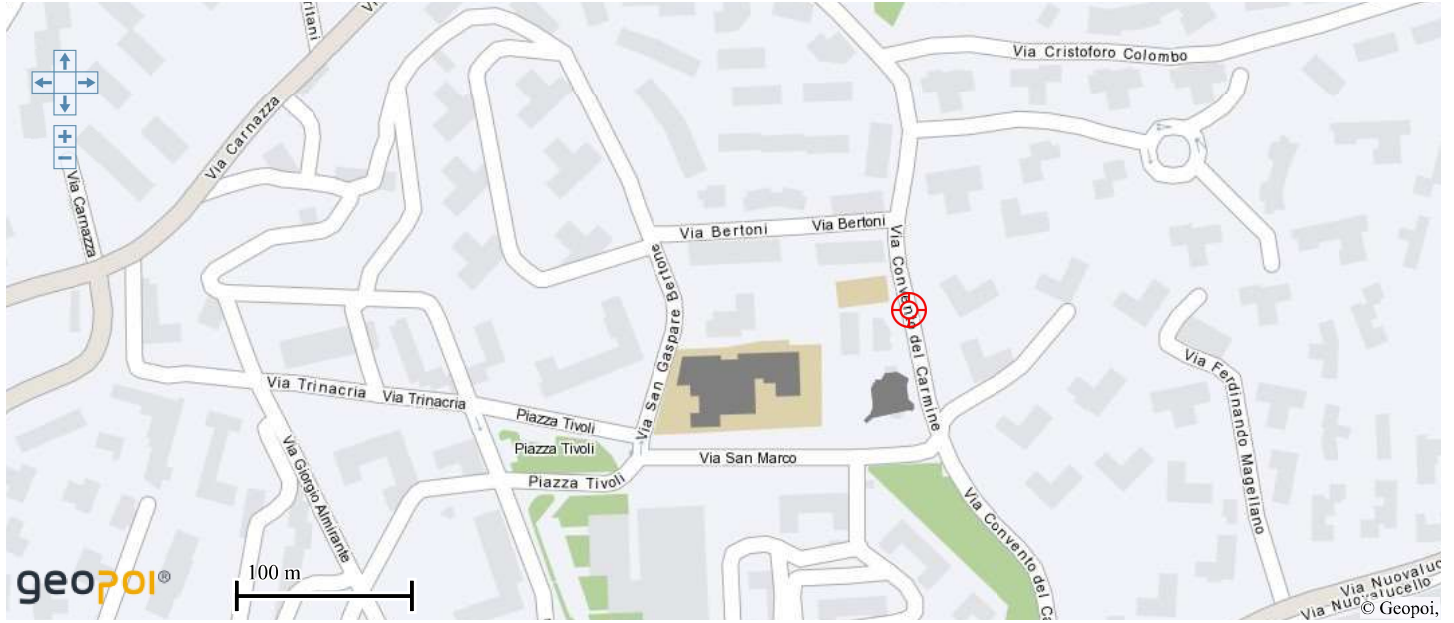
Via Cristoforo Colombo
Via Carnazza
Via Carnazza
Via Bertoni
Via Bertoni
Via Convento del Carmine
Via San Gaspare Bertone
Via Trinacria
Via Trinacria
Piazza Tivoli
Piazza Tivoli
Piazza Tivoli
Via San Marco
Via Giorgio Almirante
Via Ferdinando Magellano
Via Convento del Ca
Via Nuovalucello
Via Nuovalucello
100 m
geopoi®
© Geopoi,